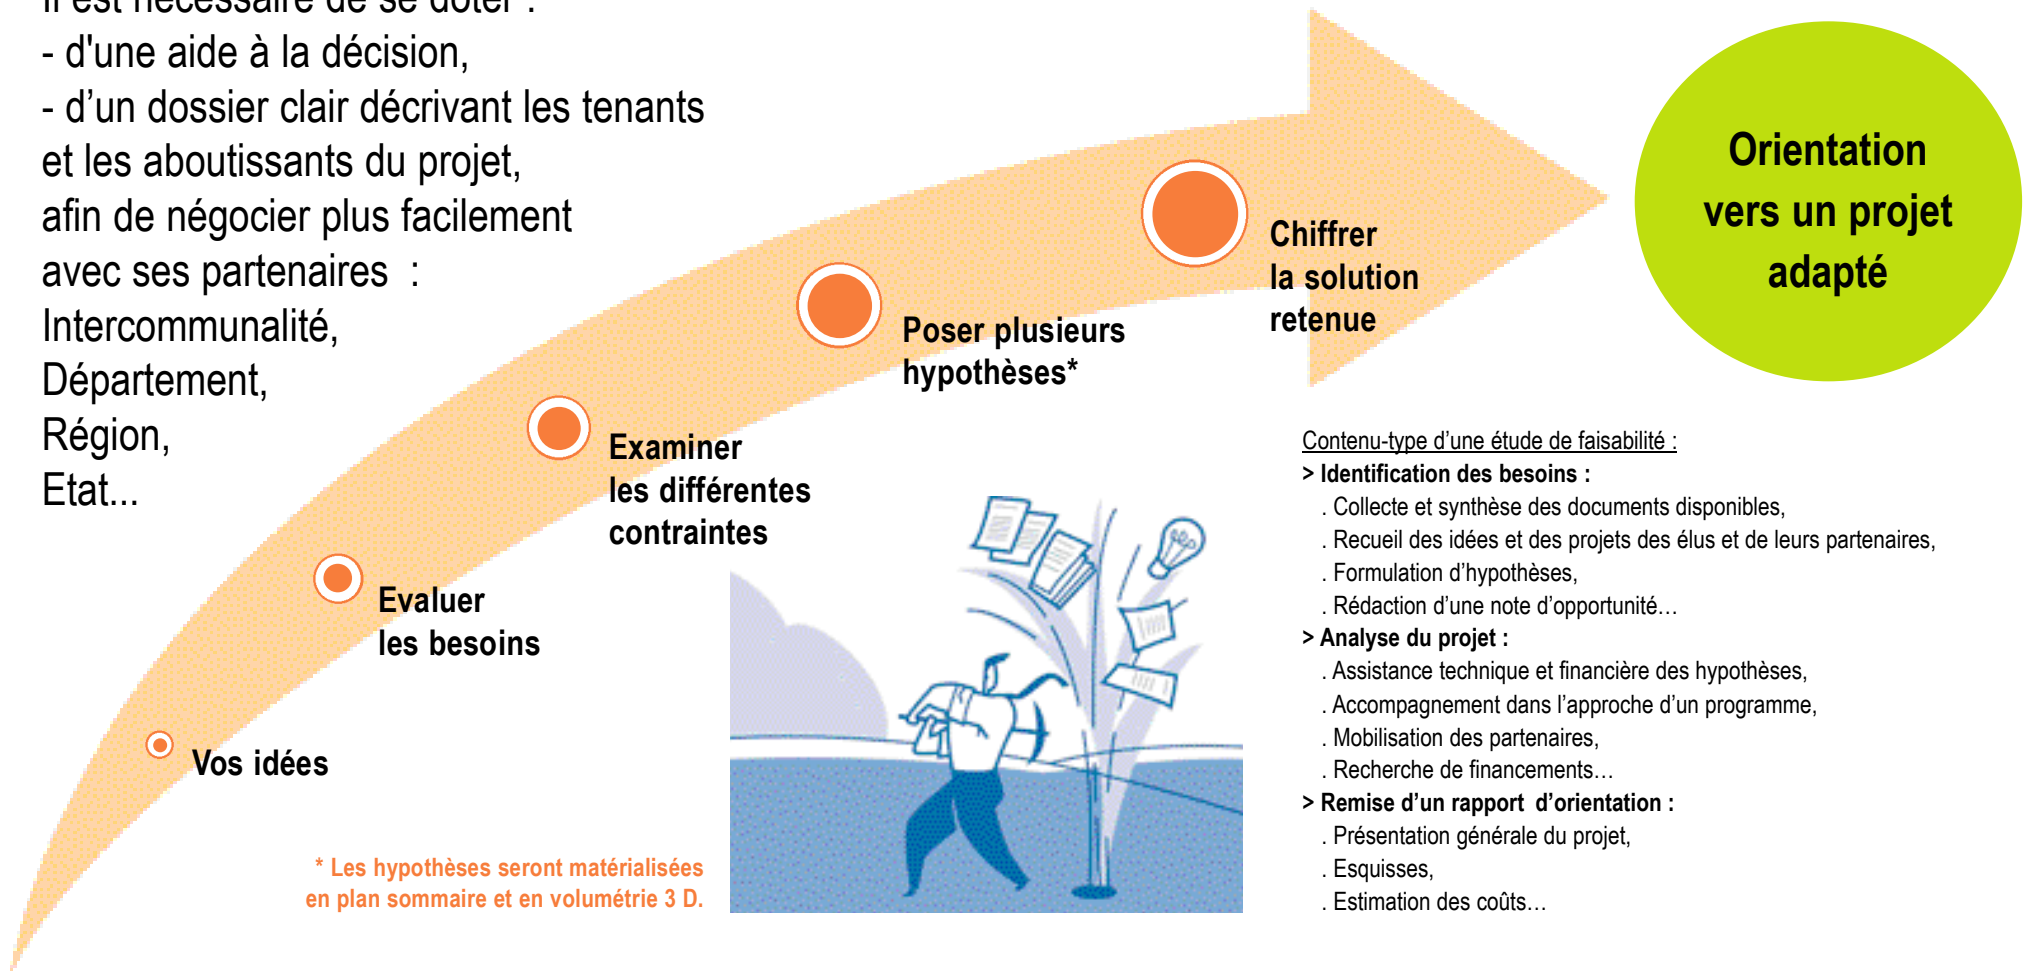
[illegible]
- d'une aide à la décision,
- d’un dossier clair décrivant les tenants et les aboutissants du projet,
afin de négocier plus facilement avec ses partenaires :
Intercommunalité,
Département,
Région,
Etat...

Vos idées

Evaluer les besoins

Examiner les différentes contraintes

Poser plusieurs hypothèses*

Chiffrer la solution retenue

Orientation vers un projet adapté

* Les hypothèses seront matérialisées en plan sommaire et en volumétrie 3 D.

Contenu-type d’une étude de faisabilité :
> Identification des besoins :
. Collecte et synthèse des documents disponibles,
. Recueil des idées et des projets des élus et de leurs partenaires,
. Formulation d’hypothèses,
. Rédaction d’une note d’opportunité…
> Analyse du projet :
. Assistance technique et financière des hypothèses,
. Accompagnement dans l’approche d’un programme,
. Mobilisation des partenaires,
. Recherche de financements…
> Remise d’un rapport d’orientation :
. Présentation générale du projet,
. Esquisses,
. Estimation des coûts…